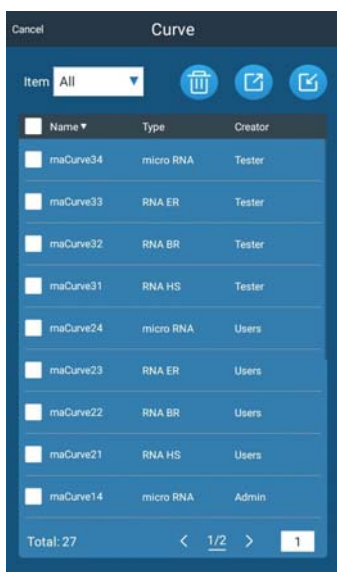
Cancel

Curve

Item All

| Name▼ | Type | Creator |
|---|---|---|
| maCurve34 | micro RNA | Tester |
| maCurve33 | RNA ER | Tester |
| maCurve32 | RNA BR | Tester |
| maCurve31 | RNA HS | Tester |
| maCurve24 | micro RNA | Users |
| maCurve23 | RNA ER | Users |
| maCurve22 | RNA BR | Users |
| maCurve21 | RNA HS | Users |
| maCurve14 | micro RNA | Admin |

Total: 27

< 1/2 >

1